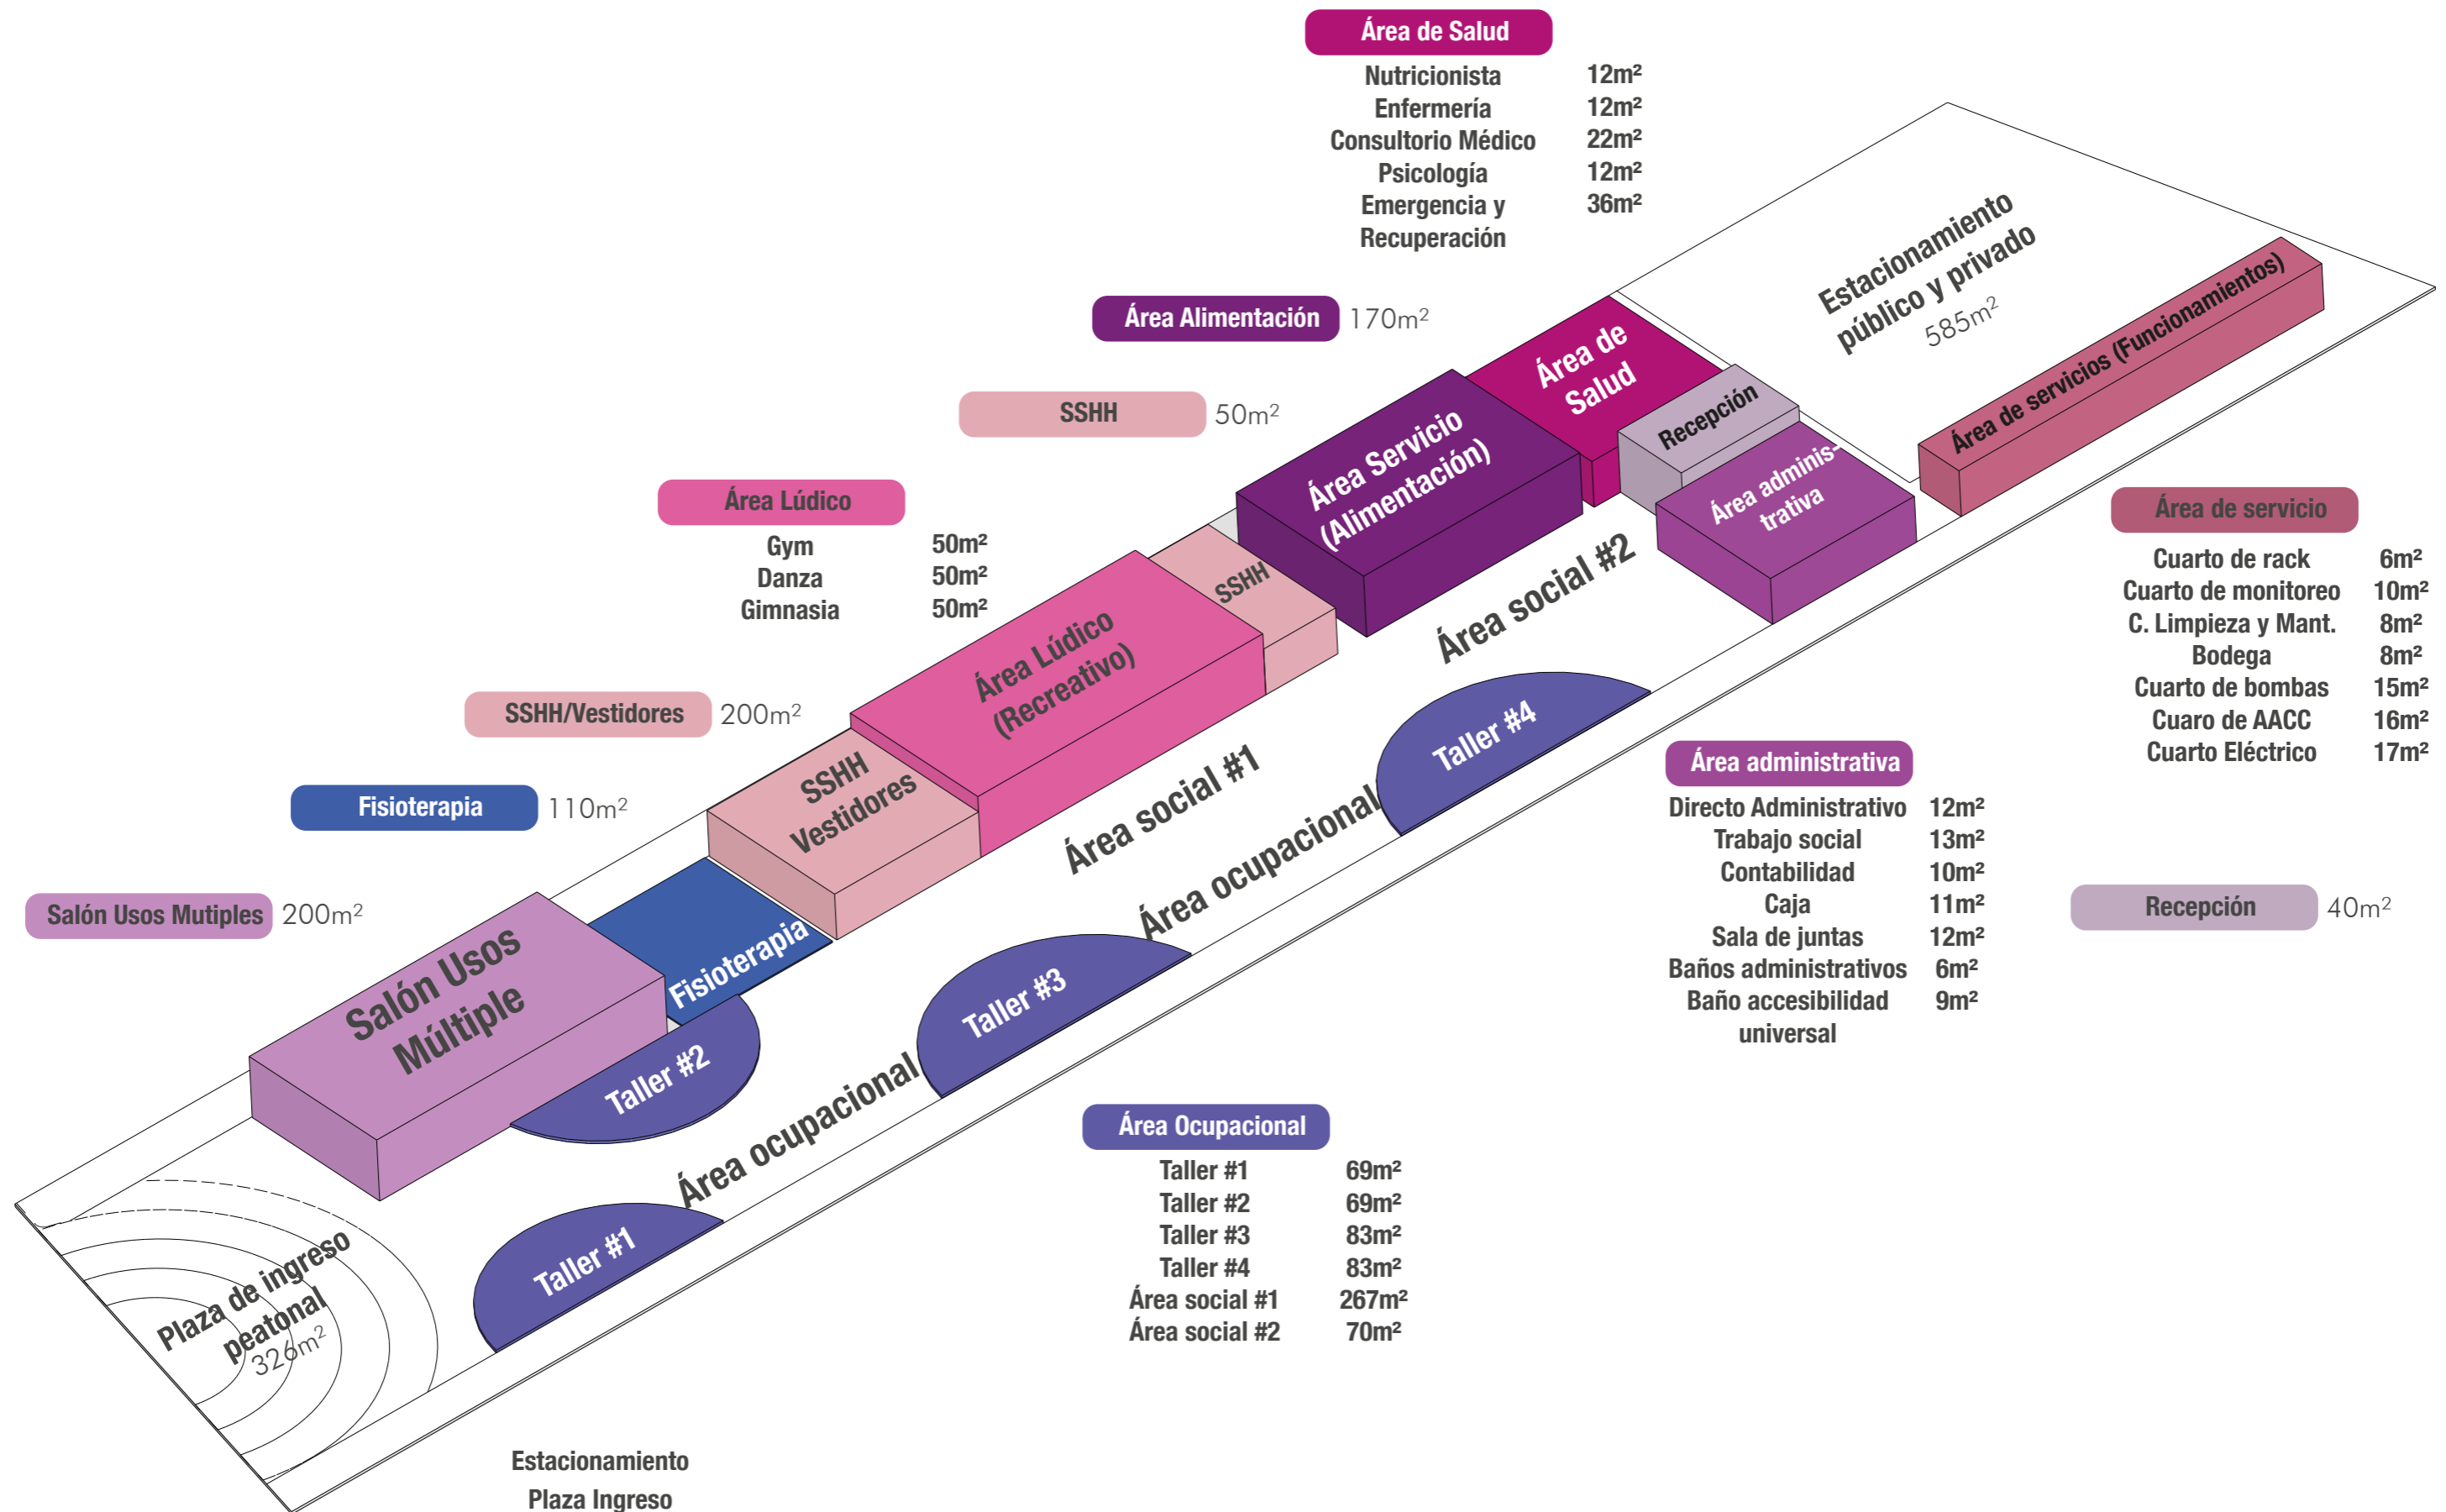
Área de Salud

| | |
|---|---|
| Nutricionista | 12m² |
| Enfermería | 12m² |
| Consultorio Médico | 22m² |
| Psicología | 12m² |
| Emergencia y Recuperación | 36m² |

Área Alimentación 170m²

SSHH 50m²

Área Lúdico

| | |
|---|---|
| Gym | 50m² |
| Danza | 50m² |
| Gimnasia | 50m² |

SSHH/Vestidores 200m²

Fisioterapia 110m²

Salón Usos Mutiples 200m²

Estacionamiento público y privado 585m²

Área de servicios (Funcionamientos)

Área de Salud

Recepción

Área Servicio (Alimentación)

Área adminis-trativa

SSHH

Área Lúdico (Recreativo)

Área social #2

SSHH Vestidores

Área social #1

Taller #4

Área ocupacional

Fisioterapia

Salón Usos Múltiple

Taller #3

Área ocupacional

Taller #2

Área ocupacional

Taller #1

Plaza de ingreso peatonal 326m²

Estacionamiento Plaza Ingreso

Área de servicio

| | |
|---|---|
| Cuarto de rack | 6m² |
| Cuarto de monitoreo | 10m² |
| C. Limpieza y Mant. | 8m² |
| Bodega | 8m² |
| Cuarto de bombas | 15m² |
| Cuaro de AACC | 16m² |
| Cuarto Eléctrico | 17m² |

Área administrativa

| | |
|---|---|
| Directo Administrativo | 12m² |
| Trabajo social | 13m² |
| Contabilidad | 10m² |
| Caja | 11m² |
| Sala de juntas | 12m² |
| Baños administrativos | 6m² |
| Baño accesibilidad universal | 9m² |

Recepción 40m²

Área Ocupacional

| | |
|---|---|
| Taller #1 | 69m² |
| Taller #2 | 69m² |
| Taller #3 | 83m² |
| Taller #4 | 83m² |
| Área social #1 | 267m² |
| Área social #2 | 70m² |